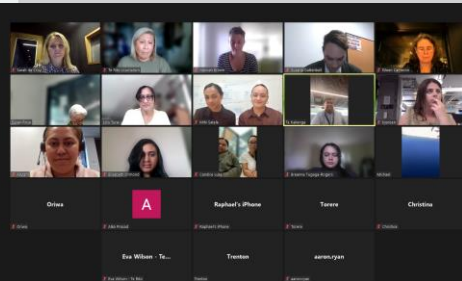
Sarah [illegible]

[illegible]

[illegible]

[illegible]

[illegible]

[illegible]

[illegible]

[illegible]

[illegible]

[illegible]

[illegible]

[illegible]

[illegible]

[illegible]

Michael

Oriwa

Oriwa

A

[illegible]

Raphael's iPhone

Raphael's iPhone

Torere

Torere

Christina

Christina

Eva Wilson - Te...

Eva Wilson - Te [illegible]

Trenton

Trenton

aaron.ryan

aaron.ryan